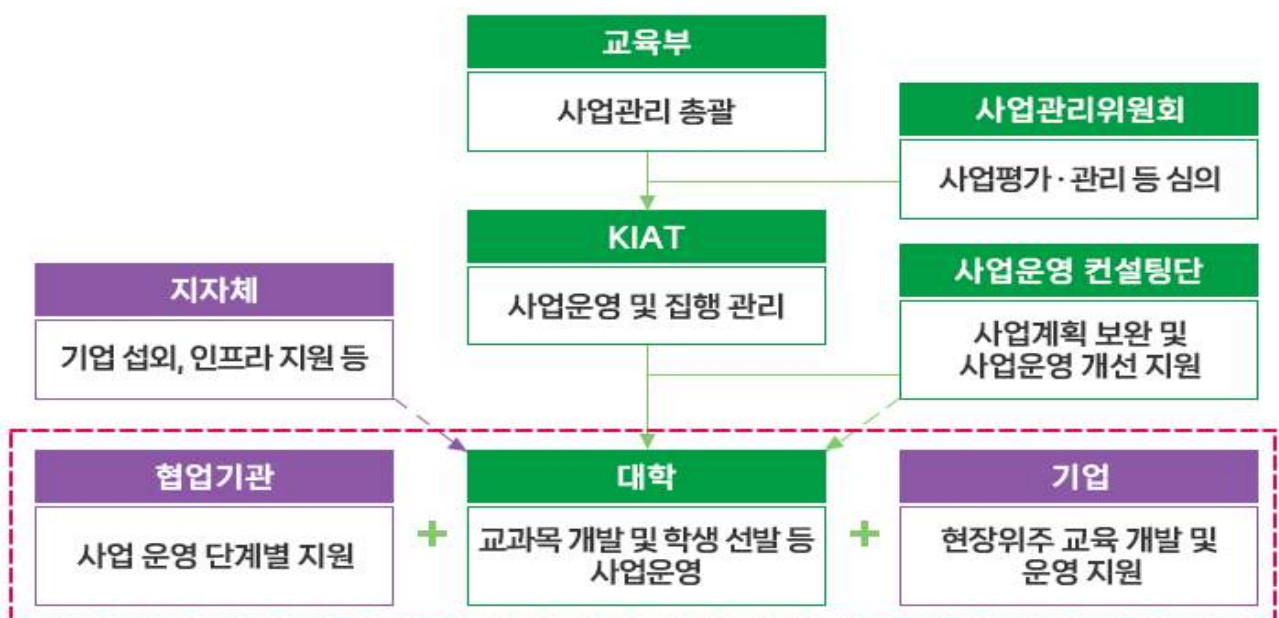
교육부

사업관리 총괄

사업관리위원회

사업평가·관리 등 심의

KIAT

사업운영 및 집행 관리

지자체

기업 섭외, 인프라 지원 등

사업운영 컨설팅단

사업계획 보완 및 사업운영 개선 지원

협업기관

사업 운영 단계별 지원

+

대학

교과목 개발 및 학생 선발 등 사업운영

+

기업

현장위주 교육 개발 및 운영 지원